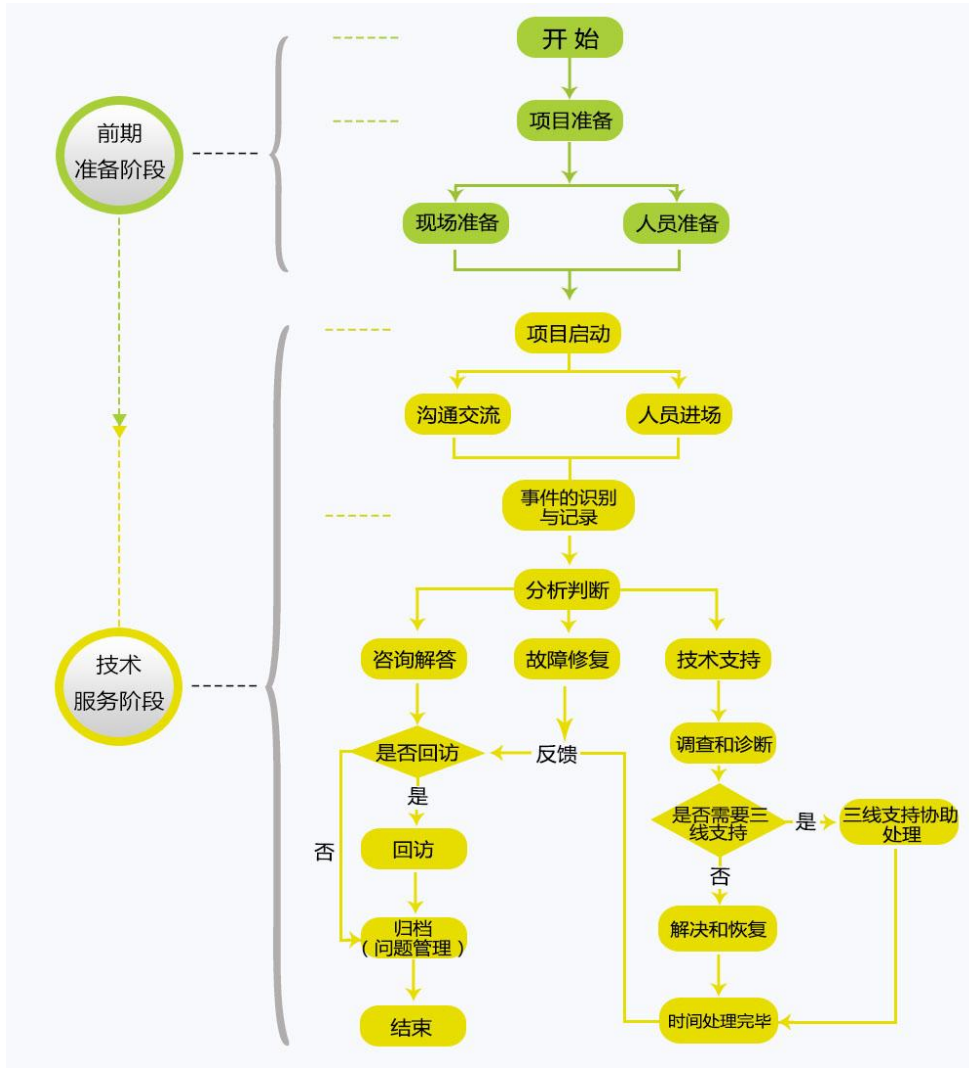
前期
准备阶段

开 始

项目准备

现场准备

人员准备

技术
服务阶段

项目启动

沟通交流

人员进场

事件的识别与记录

分析判断

咨询解答

故障修复

技术支持

是否回访

反馈

调查和诊断

是

是否需要三线支持

是

三线支持协助处理

否

回访

否

归档（问题管理）

解决和恢复

结束

时间处理完毕